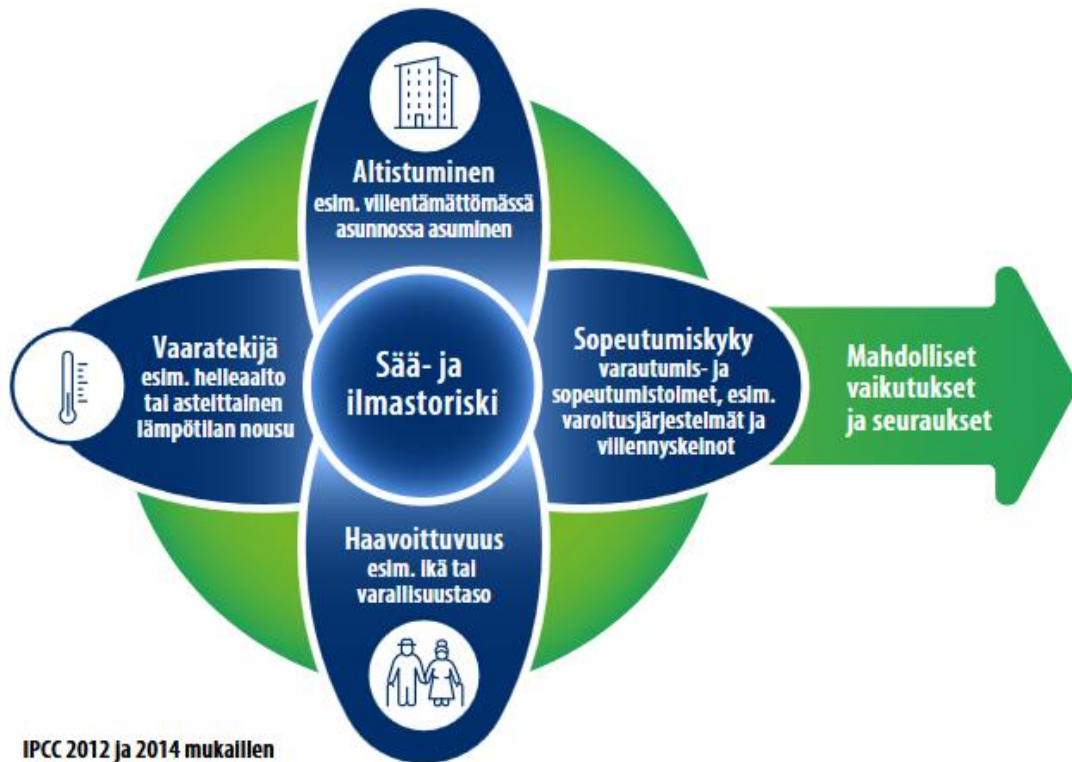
Altistuminen
esim. viilentämättömässä asunnossa asuminen

Vaaratekijä
esim. helleaalto tai asteittainen lämpötilan nousu

Sää- ja ilmastoriski

Sopeutumiskyky
varautumis- ja sopeutumistoimet, esim. varoitusjärjestelmät ja viilennyskeinot

Mahdolliset vaikutukset ja seuraukset

Haavoittuvuus
esim. ikä tai varallisuustaso

IPCC 2012 ja 2014 mukaillen